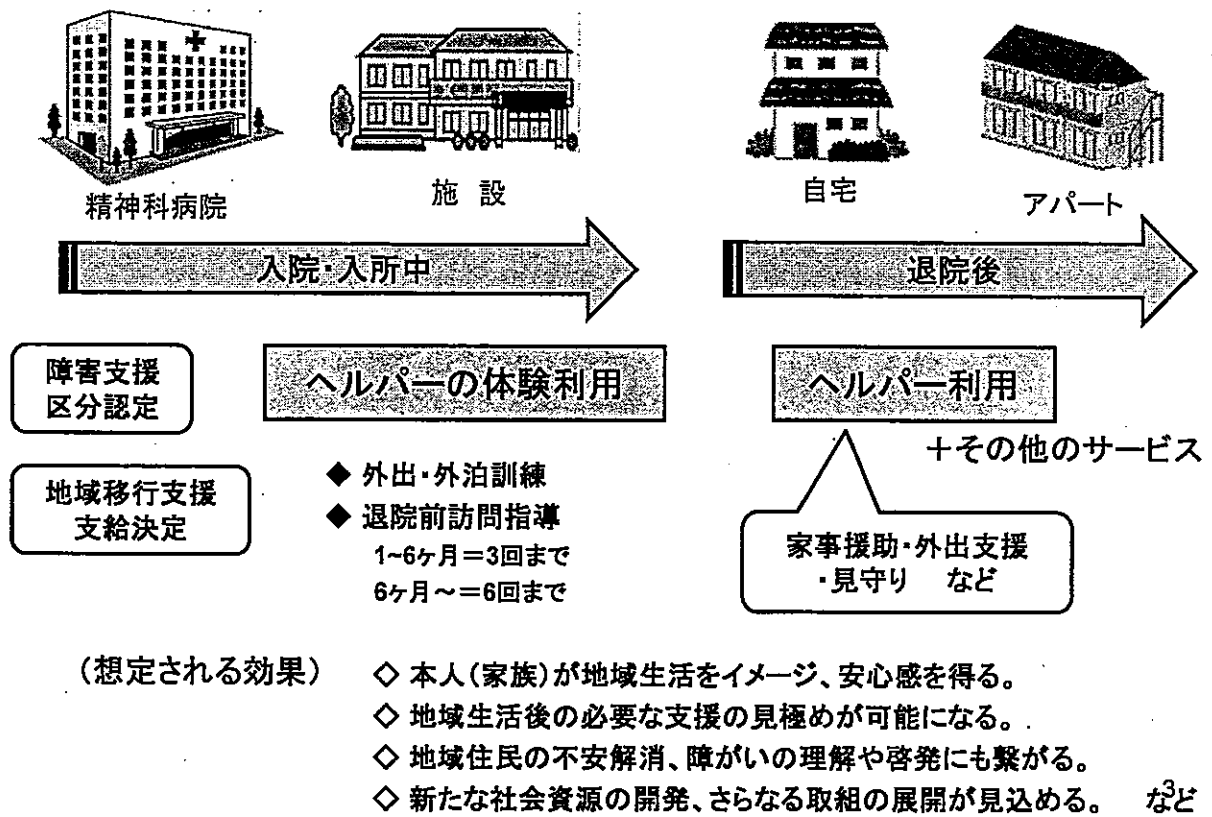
精神科病院

施 設

自宅

アパート

入院・入所中

退院後

障害支援区分認定

地域移行支援支給決定

ヘルパーの体験利用

◆ 外出・外泊訓練
◆ 退院前訪問指導
1~6ヶ月＝3回まで
6ヶ月～＝6回まで

ヘルパー利用

＋その他のサービス

家事援助・外出支援・見守り など

（想定される効果）

◇ 本人（家族）が地域生活をイメージ、安心感を得る。
◇ 地域生活後の必要な支援の見極めが可能になる。
◇ 地域住民の不安解消、障がいの理解や啓発にも繋がる。
◇ 新たな社会資源の開発、さらなる取組の展開が見込める。 など

3